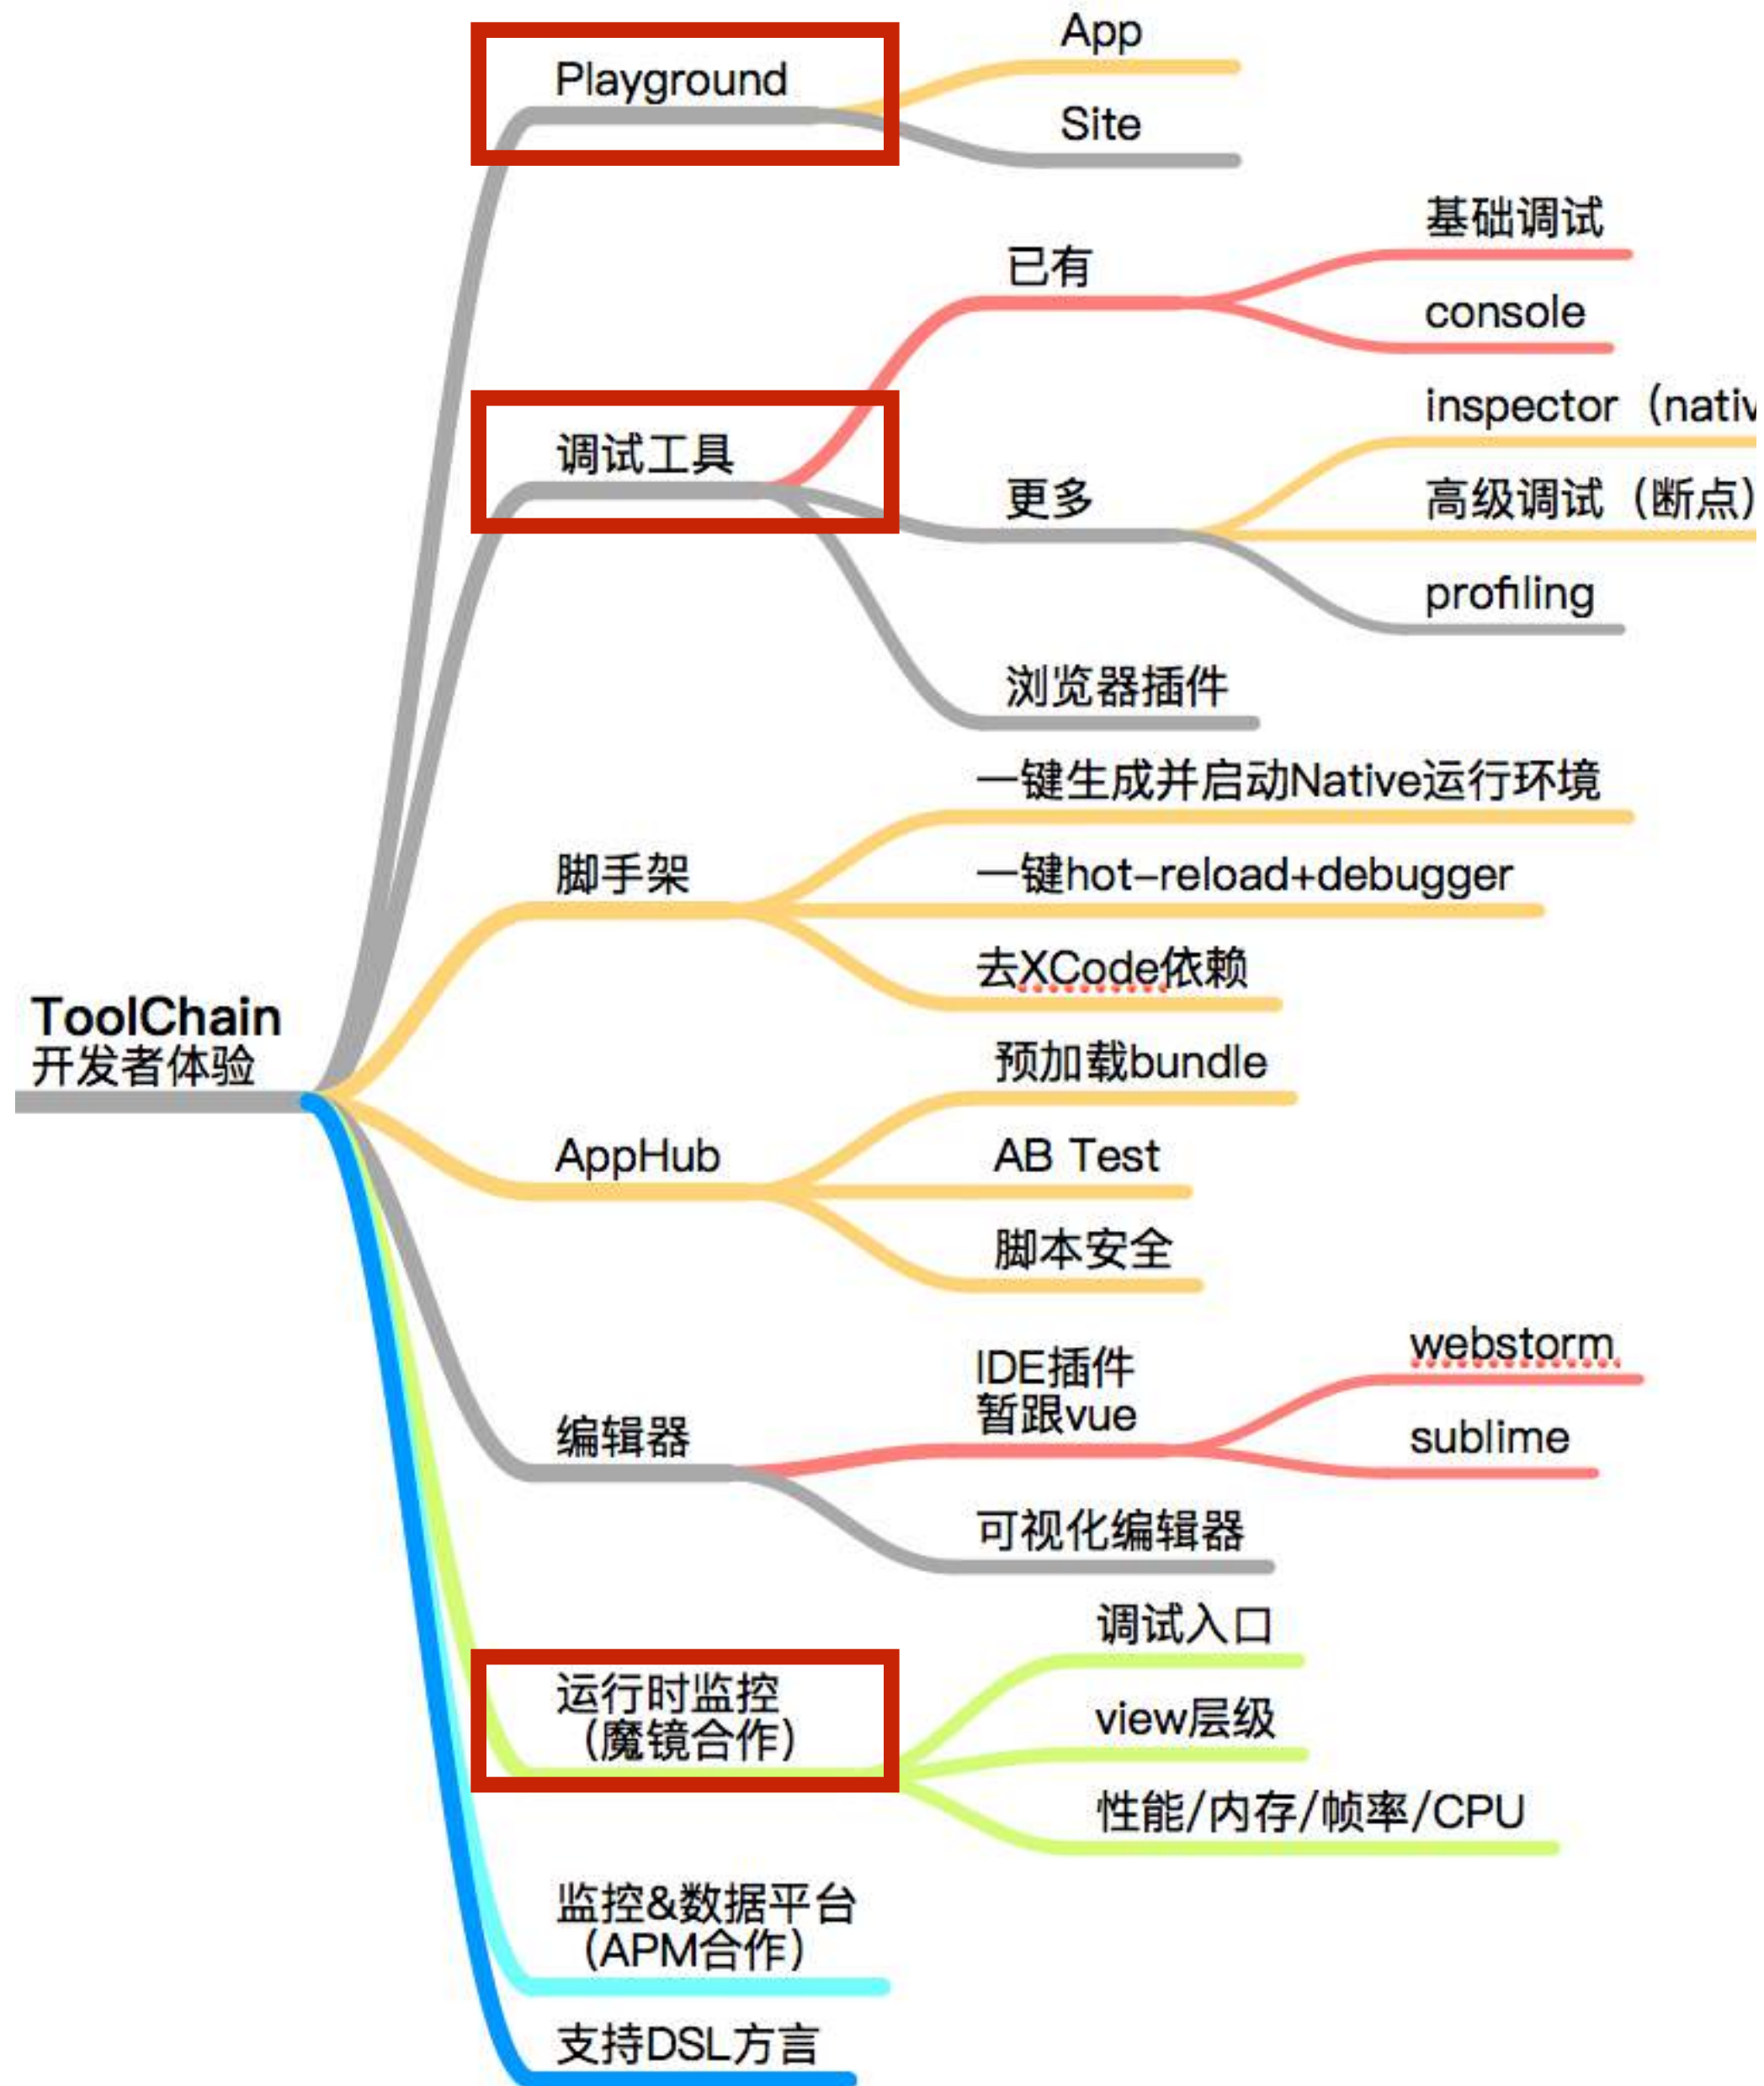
ToolChain
开发者体验

Playground
App
Site

调试工具
已有
基础调试
console
更多
inspector（nativ
高级调试（断点）
profiling
浏览器插件

脚手架
一键生成并启动Native运行环境
一键hot-reload+debugger
去XCode依赖

AppHub
预加载bundle
AB Test
脚本安全

编辑器
IDE插件
暂跟vue
webstorm
sublime
可视化编辑器

运行时监控
（魔镜合作）
调试入口
view层级
性能/内存/帧率/CPU

监控&数据平台
（APM合作）

支持DSL方言